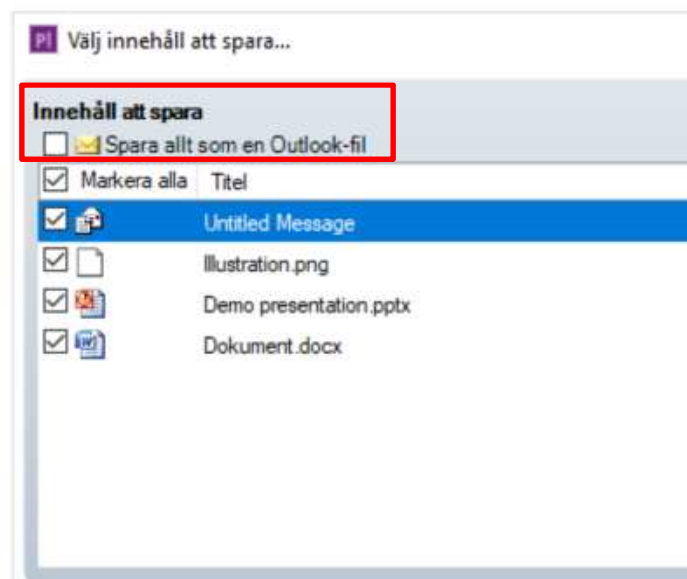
Välj innehåll att spara...

Innehåll att spara
Spara allt som en Outlook-fil

| Markera alla | Titel |
|---|---|
| | Untitled Message |
| | Illustration.png |
| | Demo presentation.pptx |
| | Dokument.docx |